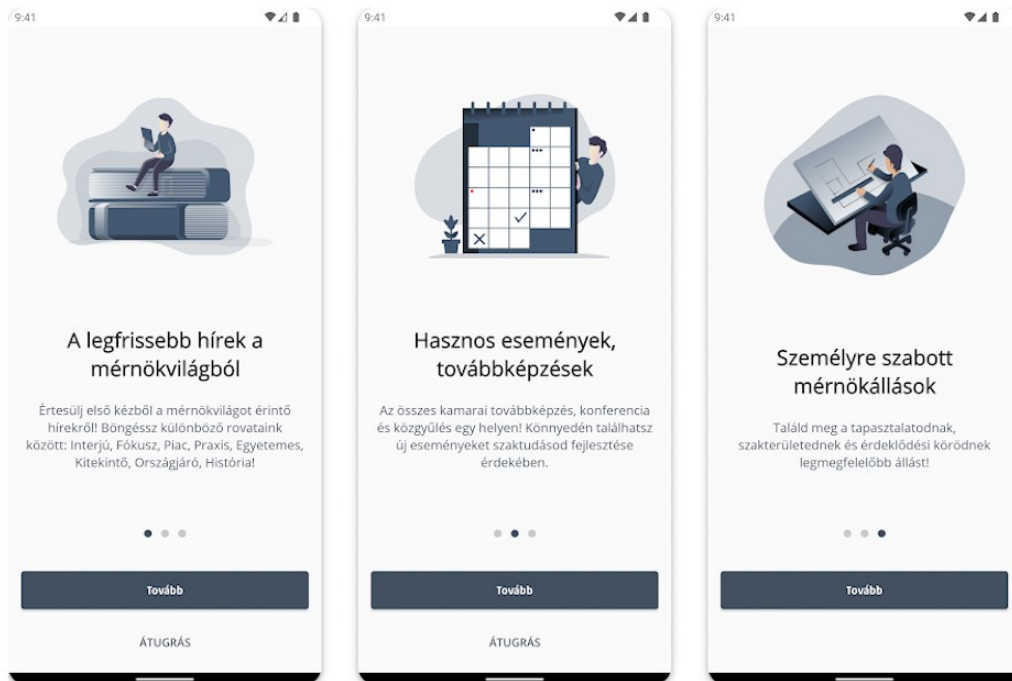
9:41

A legfrissebb hírek a mérnökvilágból

Értesülj első kézből a mérnökvilágot érintő hírekről! Böngéssz különböző rovataink között: Interjú, Fókusz, Piac, Praxis, Egyetemes, Kitekintő, Országjáró, História!

Tovább

ÁTUGRÁS

9:41

Hasznos események, továbbképzések

Az összes kamarai továbbképzés, konferencia és közgyűlés egy helyen! Könnyedén találhatsz új eseményeket szaktudásod fejlesztése érdekében.

Tovább

ÁTUGRÁS

9:41

Személyre szabott mérnökállások

Találd meg a tapasztalatodnak, szakterületednek és érdeklődési körödnek legmegfelelőbb állást!

Tovább